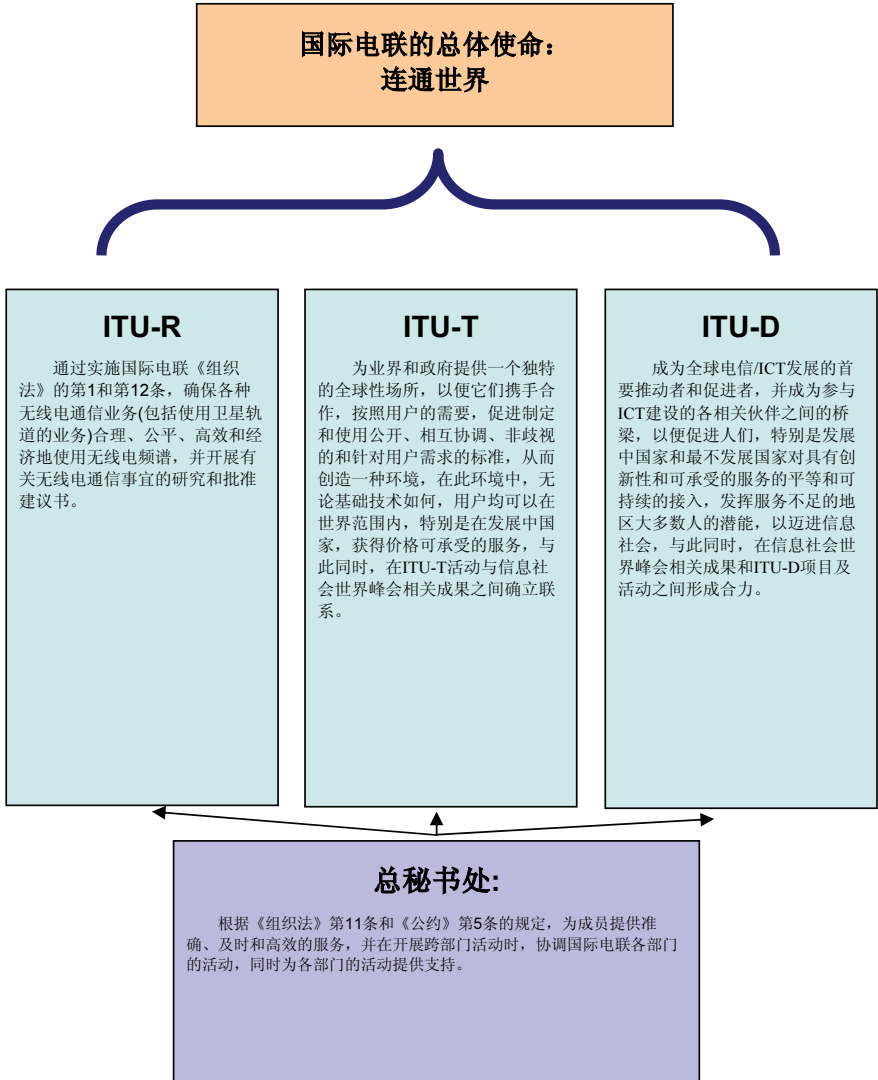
国际电联的总体使命：
连通世界

ITU-R

通过实施国际电联《组织法》的第1和第12条，确保各种无线电通信业务(包括使用卫星轨道的业务)合理、公平、高效和经济地使用无线电频谱，并开展有关无线电通信事宜的研究和批准建议书。

ITU-T

为业界和政府提供一个独特的全球性场所，以便它们携手合作，按照用户的需要，促进制定和使用公开、相互协调、非歧视的和针对用户需求的标准，从而创造一种环境，在此环境中，无论基础技术如何，用户均可以在世界范围内，特别是在发展中国家，获得价格可承受的服务，与此同时，在ITU-T活动与信息社会世界峰会相关成果之间确立联系。

ITU-D

成为全球电信/ICT发展的首要推动者和促进者，并成为参与ICT建设的各相关伙伴之间的桥梁，以便促进人们，特别是发展中国家和最不发展国家对具有创新性和可承受的服务的平等和可持续的接入，发挥服务不足的地区大多数人的潜能，以迈进信息社会，与此同时，在信息社会世界峰会相关成果和ITU-D项目及活动之间形成合力。

总秘书处:

根据《组织法》第11条和《公约》第5条的规定，为成员提供准确、及时和高效的服务，并在开展跨部门活动时，协调国际电联各部门的活动，同时为各部门的活动提供支持。